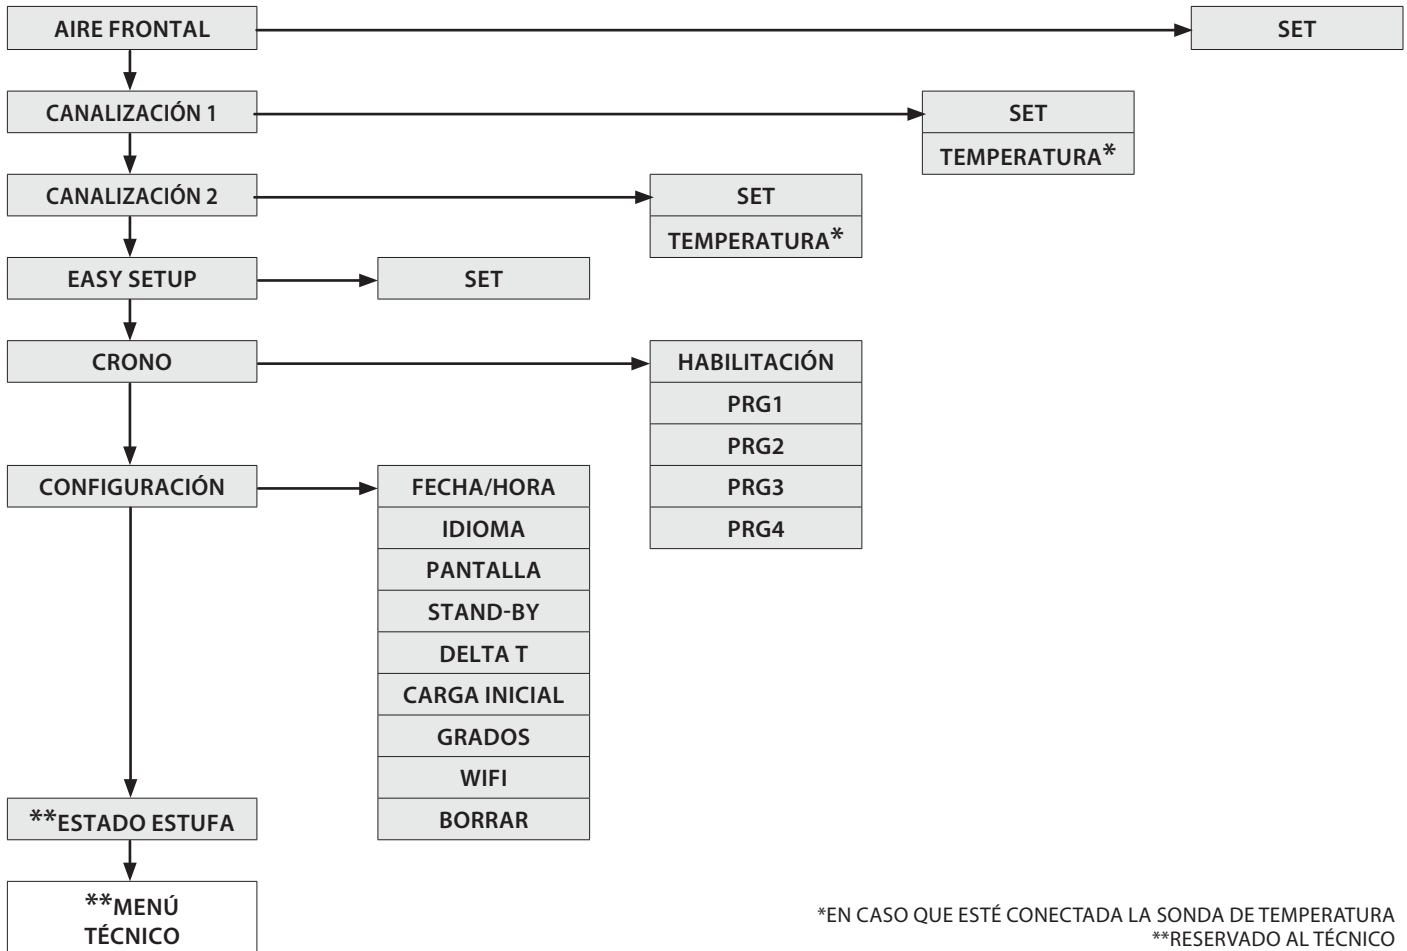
AIRE FRONTAL

SET

CANALIZACIÓN 1

SET
TEMPERATURA*

CANALIZACIÓN 2

SET
TEMPERATURA*

EASY SETUP

SET

CRONO

HABILITACIÓN
PRG1
PRG2
PRG3
PRG4

CONFIGURACIÓN

FECHA/HORA
IDIOMA
PANTALLA
STAND-BY
DELTA T
CARGA INICIAL
GRADOS
WIFI
BORRAR

**ESTADO ESTUFA

**MENÚ TÉCNICO

*EN CASO QUE ESTÉ CONECTADA LA SONDA DE TEMPERATURA
**RESERVADO AL TÉCNICO